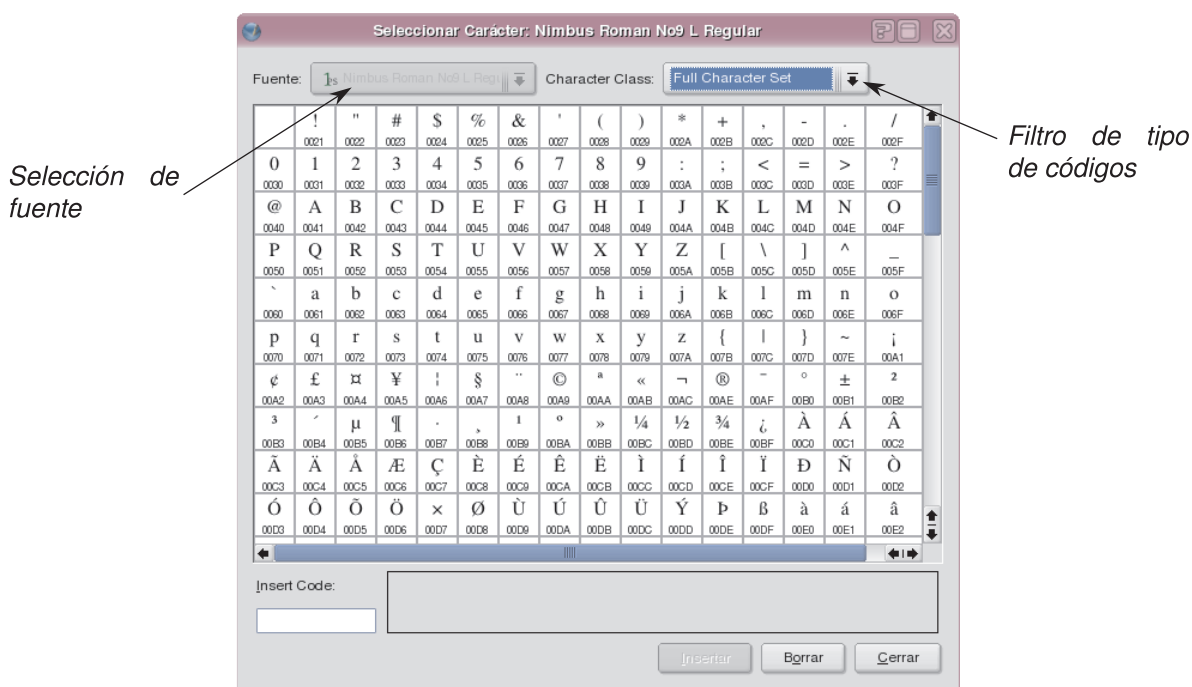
Seleccionar Carácter: Nimbus Roman No9 L Regular

Fuente: Nimbus Roman No9 L Regu

Character Class: Full Character Set

Selección de fuente

Filtro de tipo de códigos

|  | ! | " | # | $ | % | & | ' | ( | ) | * | + | , | - | . | / |
|---|---|---|---|---|---|---|---|---|---|---|---|---|---|---|---|
|  | 0021 | 0022 | 0023 | 0024 | 0025 | 0026 | 0027 | 0028 | 0029 | 002A | 002B | 002C | 002D | 002E | 002F |
| 0 | 1 | 2 | 3 | 4 | 5 | 6 | 7 | 8 | 9 | : | ; | < | = | > | ? |
| 0030 | 0031 | 0032 | 0033 | 0034 | 0035 | 0036 | 0037 | 0038 | 0039 | 003A | 003B | 003C | 003D | 003E | 003F |
| @ | A | B | C | D | E | F | G | H | I | J | K | L | M | N | O |
| 0040 | 0041 | 0042 | 0043 | 0044 | 0045 | 0046 | 0047 | 0048 | 0049 | 004A | 004B | 004C | 004D | 004E | 004F |
| P | Q | R | S | T | U | V | W | X | Y | Z | [ | \ | ] | ^ | _ |
| 0050 | 0051 | 0052 | 0053 | 0054 | 0055 | 0056 | 0057 | 0058 | 0059 | 005A | 005B | 005C | 005D | 005E | 005F |
| ` | a | b | c | d | e | f | g | h | i | j | k | l | m | n | o |
| 0060 | 0061 | 0062 | 0063 | 0064 | 0065 | 0066 | 0067 | 0068 | 0069 | 006A | 006B | 006C | 006D | 006E | 006F |
| p | q | r | s | t | u | v | w | x | y | z | { | \| | } | ~ | ¡ |
| 0070 | 0071 | 0072 | 0073 | 0074 | 0075 | 0076 | 0077 | 0078 | 0079 | 007A | 007B | 007C | 007D | 007E | 00A1 |
| ¢ | £ | ¤ | ¥ | ¦ | § | ¨ | © | ª | « | ¬ | ® | ¯ | ° | ± | ² |
| 00A2 | 00A3 | 00A4 | 00A5 | 00A6 | 00A7 | 00A8 | 00A9 | 00AA | 00AB | 00AC | 00AE | 00AF | 00B0 | 00B1 | 00B2 |
| ³ | ´ | µ | ¶ | · | ¸ | ¹ | º | » | ¼ | ½ | ¾ | ¿ | À | Á | Â |
| 00B3 | 00B4 | 00B5 | 00B6 | 00B7 | 00B8 | 00B9 | 00BA | 00BB | 00BC | 00BD | 00BE | 00BF | 00C0 | 00C1 | 00C2 |
| Ã | Ä | Å | Æ | Ç | È | É | Ê | Ë | Ì | Í | Î | Ï | Ð | Ñ | Ò |
| 00C3 | 00C4 | 00C5 | 00C6 | 00C7 | 00C8 | 00C9 | 00CA | 00CB | 00CC | 00CD | 00CE | 00CF | 00D0 | 00D1 | 00D2 |
| Ó | Ô | Õ | Ö | × | Ø | Ù | Ú | Û | Ü | Ý | Þ | ß | à | á | â |
| 00D3 | 00D4 | 00D5 | 00D6 | 00D7 | 00D8 | 00D9 | 00DA | 00DB | 00DC | 00DD | 00DE | 00DF | 00E0 | 00E1 | 00E2 |

Insert Code:

Insertar Borrar Cerrar